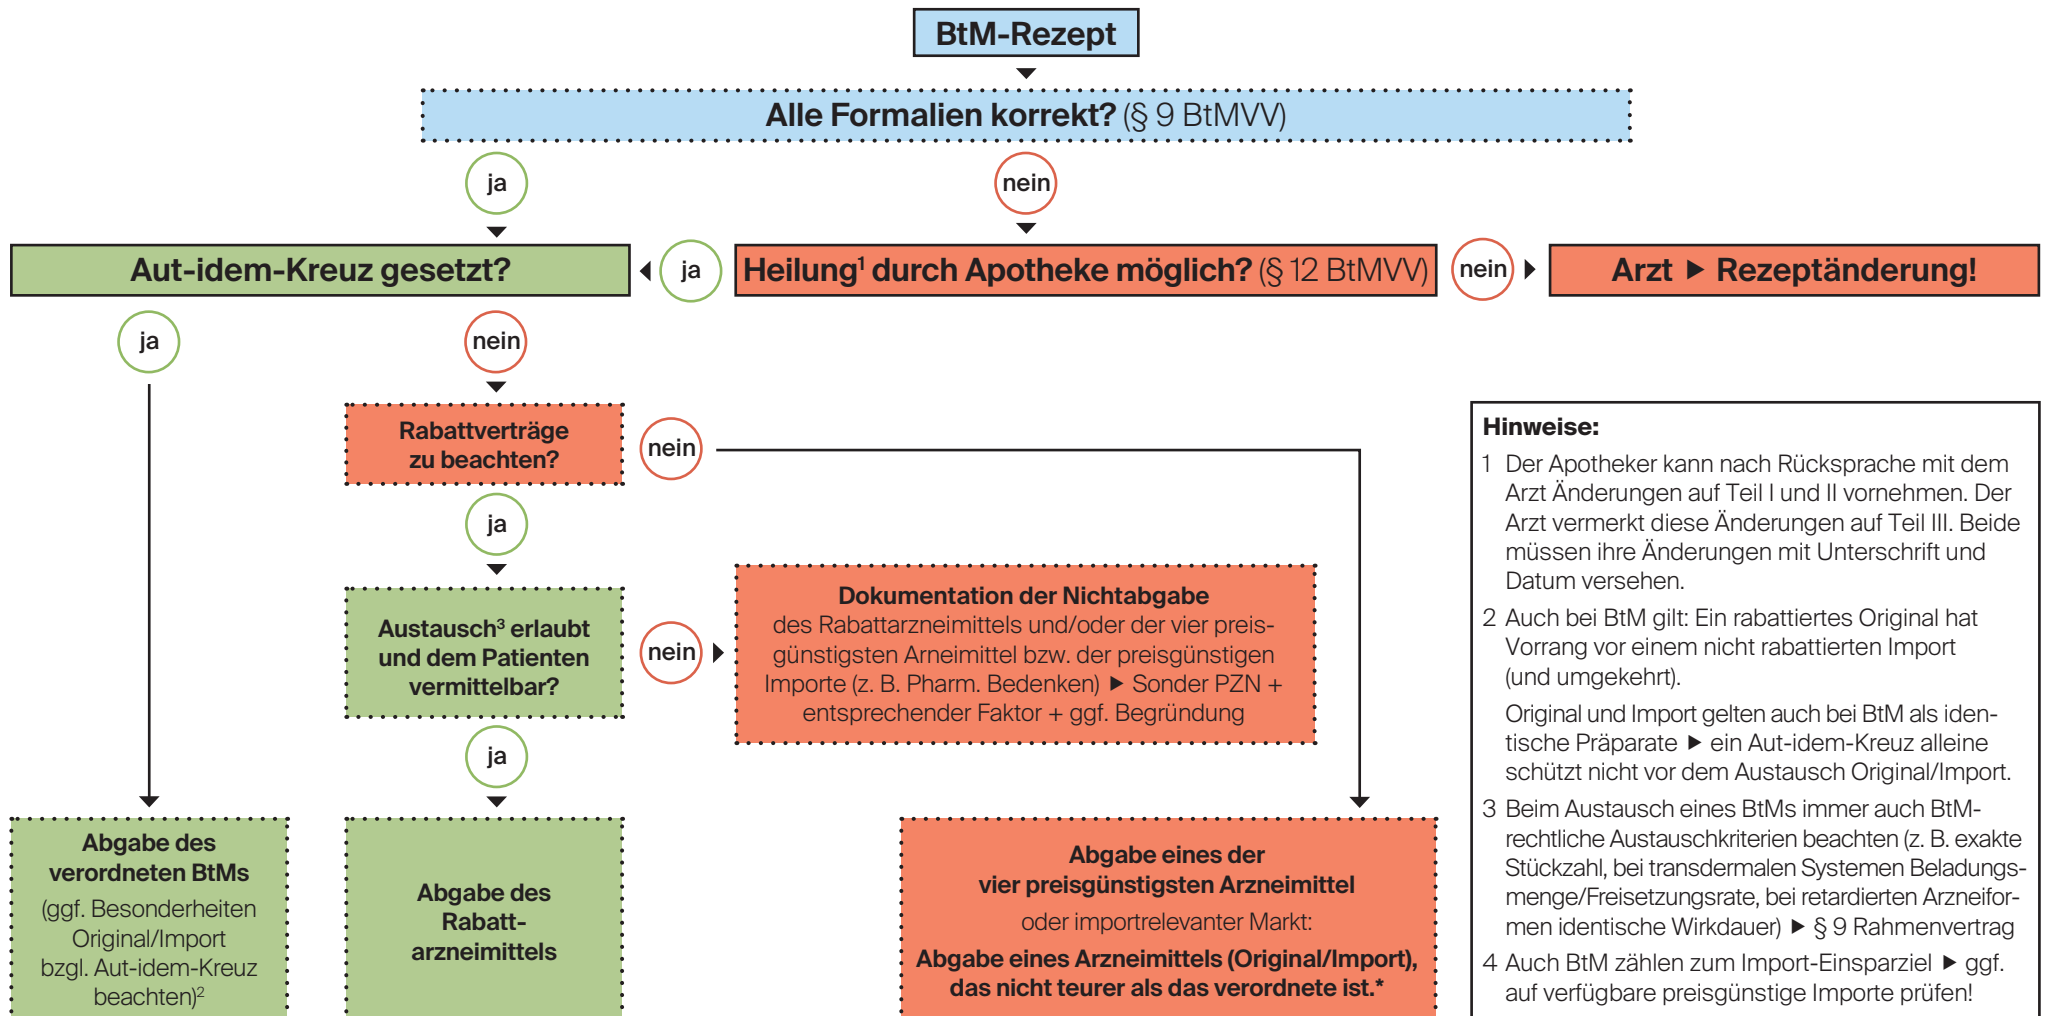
BtM-Rezept

Alle Formalien korrekt? (§ 9 BtMVV)

ja

nein

Aut-idem-Kreuz gesetzt?

ja

Heilung¹ durch Apotheke möglich? (§ 12 BtMVV)

nein

Arzt ▶ Rezeptänderung!

ja

nein

Rabattverträge zu beachten?

nein

ja

Austausch³ erlaubt und dem Patienten vermittelbar?

nein

Dokumentation der Nichtabgabe des Rabattarzneimittels und/oder der vier preisgünstigsten Arneimittel bzw. der preisgünstigen Importe (z. B. Pharm. Bedenken) ▶ Sonder PZN + entsprechender Faktor + ggf. Begründung

ja

Abgabe des verordneten BtMs (ggf. Besonderheiten Original/Import bzgl. Aut-idem-Kreuz beachten)²

Abgabe des Rabatt-arzneimittels

Abgabe eines der vier preisgünstigsten Arzneimittel oder importrelevanter Markt: Abgabe eines Arzneimittels (Original/Import), das nicht teurer als das verordnete ist.*

Hinweise:

1 Der Apotheker kann nach Rücksprache mit dem Arzt Änderungen auf Teil I und II vornehmen. Der Arzt vermerkt diese Änderungen auf Teil III. Beide müssen ihre Änderungen mit Unterschrift und Datum versehen.

2 Auch bei BtM gilt: Ein rabattiertes Original hat Vorrang vor einem nicht rabattierten Import (und umgekehrt).

Original und Import gelten auch bei BtM als identische Präparate ▶ ein Aut-idem-Kreuz alleine schützt nicht vor dem Austausch Original/Import.

3 Beim Austausch eines BtMs immer auch BtM-rechtliche Austauschkriterien beachten (z. B. exakte Stückzahl, bei transdermalen Systemen Beladungsmenge/Freisetzungsrate, bei retardierten Arzneiformen identische Wirkdauer) ▶ § 9 Rahmenvertrag

4 Auch BtM zählen zum Import-Einsparziel ▶ ggf. auf verfügbare preisgünstige Importe prüfen!